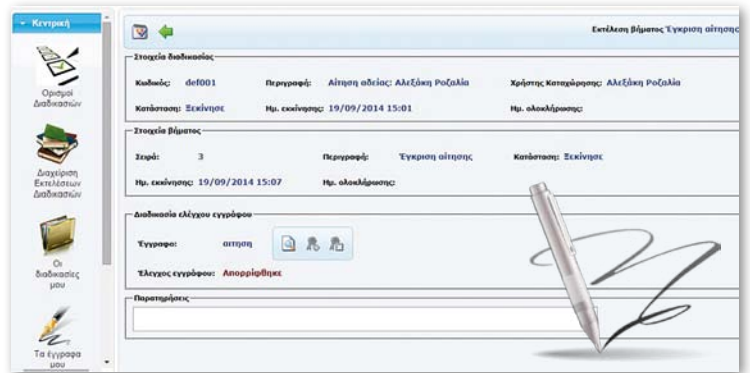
Κεντρική

Ορισμοί Διαδικασιών

Διαχείριση Εκτελέσεων Διαδικασιών

Οι διαδικασίες μου

Τα έγγραφα μου

Εκτέλεση βήματος Έγκριση αίτησης

Στοιχεία διαδικασίας

Κωδικός: def001
Περιγραφή: Αίτηση αδείας: Αλεξάκη Ροζαλία
Χρήστης Καταχώρησης: Αλεξάκη Ροζαλία
Κατάσταση: Ξεκίνησε
Ημ. εκκίνησης: 19/09/2014 15:01
Ημ. ολοκλήρωσης:

Στοιχεία βήματος

Σειρά: 3
Περιγραφή: Έγκριση αίτησης
Κατάσταση: Ξεκίνησε
Ημ. εκκίνησης: 19/09/2014 15:07
Ημ. ολοκλήρωσης:

Διαδικασία ελέγχου εγγράφου

Έγγραφο: αιτηση

Έλεγχος εγγράφου: Απορρίφθηκε

Παρατηρήσεις